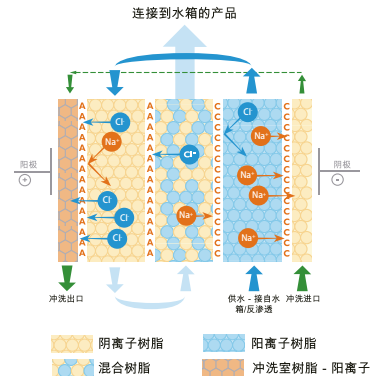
连接到水箱的产品

阳极
+

阴极
-

A A A A A A A A A A A A A A A A

Cl
Na+
Cl
Cl
Cl
Cl-
Na+
Cl
Na+
Na+
Na+
Na+

C C C C C C C C C C C C C C C C

冲洗出口

供水 - 接自水箱/反渗透

冲洗进口

| 阴离子树脂 | 阳离子树脂 |
|---|---|
| 混合树脂 | 冲洗室树脂 - 阳离子 |